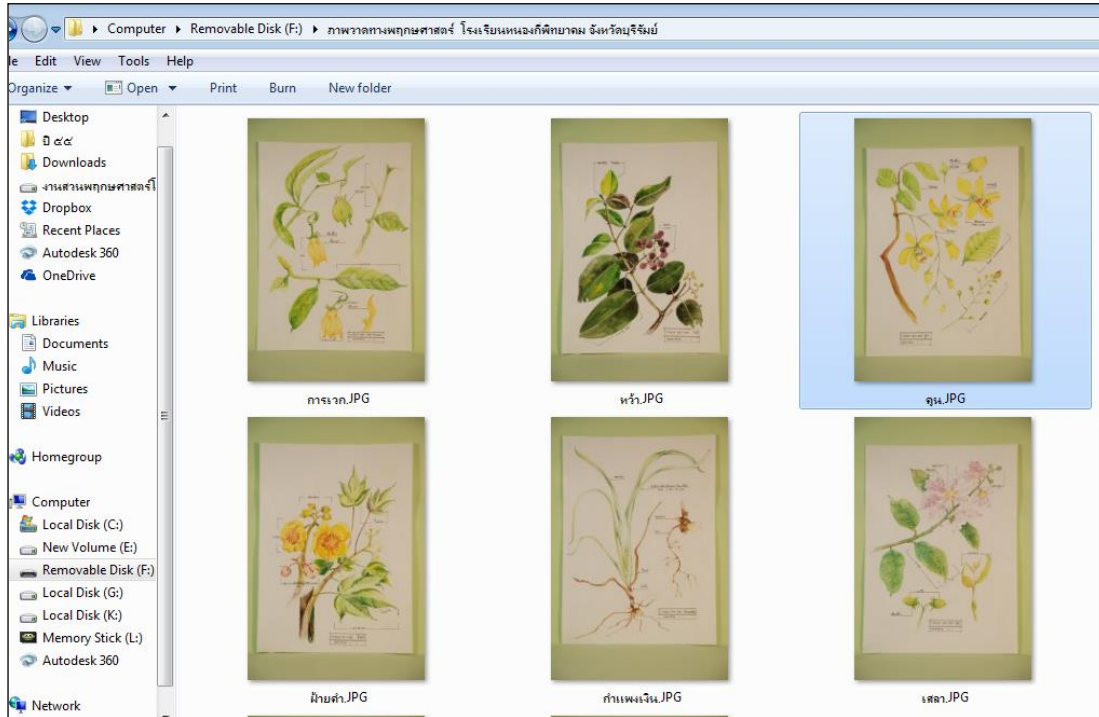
Computer ▸ Removable Disk (F:) ▸ ภาพวาดทางพฤกษศาสตร์ โรงเรียนหนองกี่พิทยาคม จังหวัดบุรีรัมย์

le Edit View Tools Help

Organize ▾ Open ▾ Print Burn New folder

Desktop
ปี ๕๕
Downloads
งานสวนพฤกษศาสตร์โ
Dropbox
Recent Places
Autodesk 360
OneDrive

Libraries
Documents
Music
Pictures
Videos

Homegroup

Computer
Local Disk (C:)
New Volume (E:)
Removable Disk (F:)
Local Disk (G:)
Local Disk (K:)
Memory Stick (L:)
Autodesk 360

Network

การเวก.JPG
หว้า.JPG
คูน.JPG
ฝ้ายคำ.JPG
กำแพงเงิน.JPG
เสลา.JPG